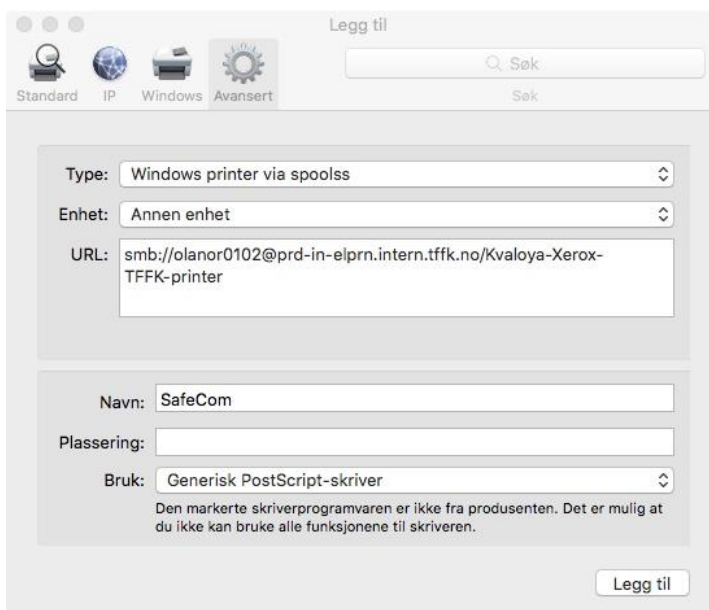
Legg til

Standard IP Windows Avansert

Søk

Søk

Type: Windows printer via spoolss

Enhet: Annen enhet

URL: smb://olanor0102@prd-in-elprn.intern.tffk.no/Kvaloya-Xerox-TFFK-printer

Navn: SafeCom

Plassering:

Bruk: Generisk PostScript-skriver

Den markerte skriverprogramvaren er ikke fra produsenten. Det er mulig at du ikke kan bruke alle funksjonene til skriveren.

Legg til